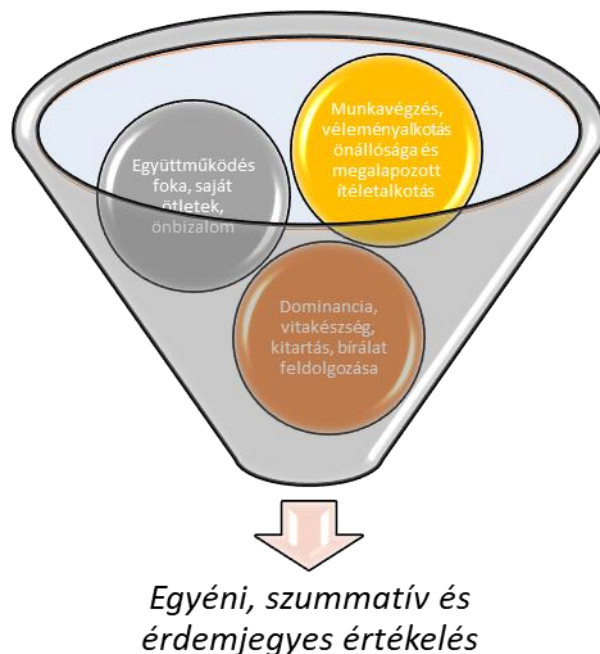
Együttműködés foka, saját ötletek, önbizalom

Munkavégzés, véleményalkotás önállósága és megalapozott ítéletalkotás

Dominancia, vitakészség, kitartás, bírálat feldolgozása

Egyéni, szummatív és érdemjegyes értékelés